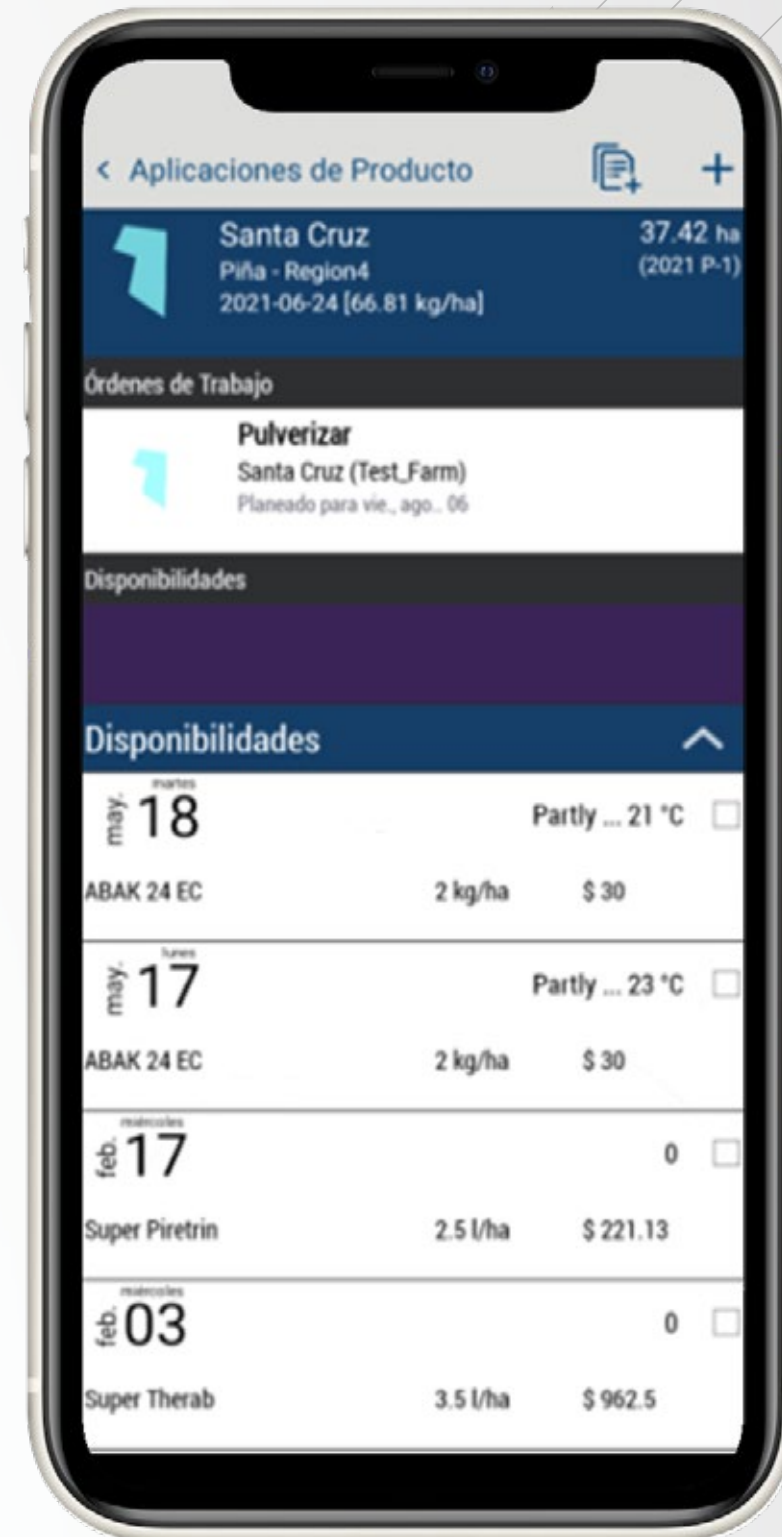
< Aplicaciones de Producto +

Santa Cruz
Piña - Region4
2021-06-24 [66.81 kg/ha]
37.42 ha
(2021 P-1)

Órdenes de Trabajo

Pulverizar
Santa Cruz (Test_Farm)
Planeado para vie., ago.. 06

Disponibilidades

Disponibilidades

martes
may. 18
Partly ... 21 °C
ABAK 24 EC 2 kg/ha $ 30

lunes
may. 17
Partly ... 23 °C
ABAK 24 EC 2 kg/ha $ 30

miércoles
feb. 17
0
Super Piretrin 2.5 l/ha $ 221.13

miércoles
feb. 03
0
Super Therab 3.5 l/ha $ 962.5